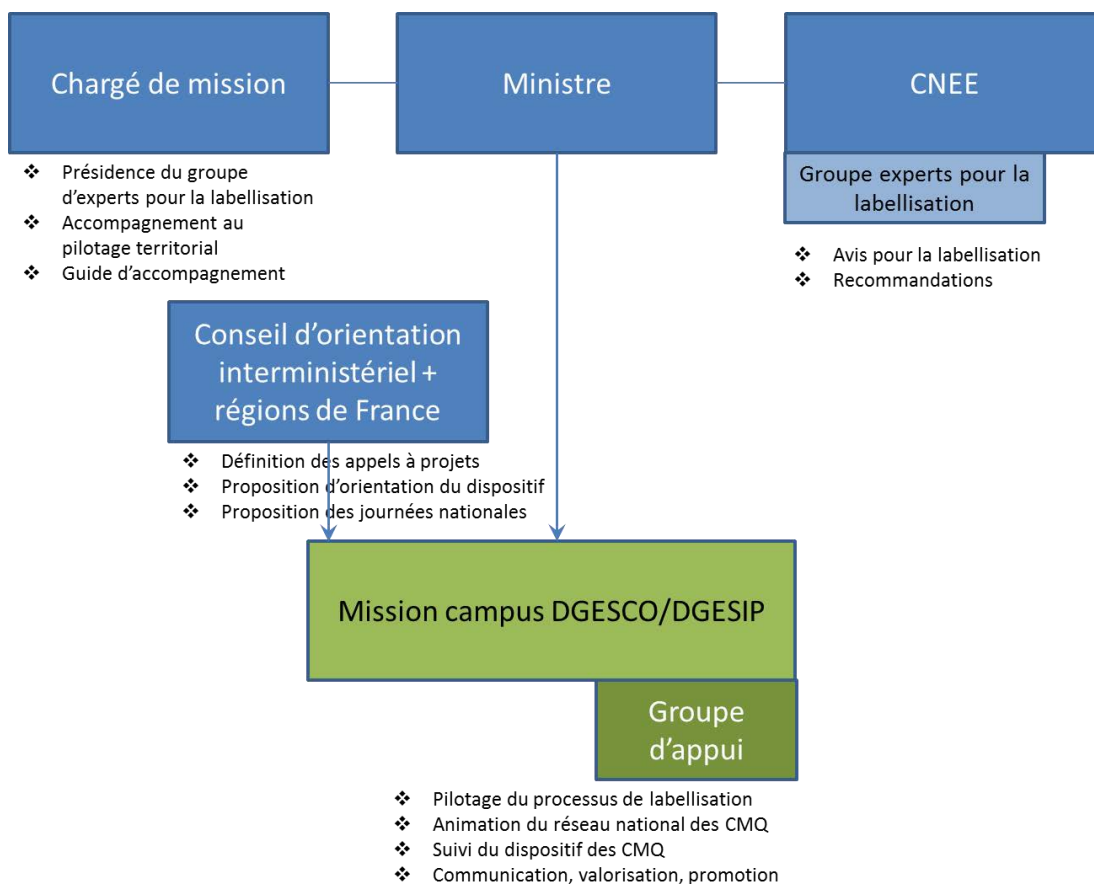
Chargé de mission

Ministre

CNEE

❖ Présidence du groupe d'experts pour la labellisation
❖ Accompagnement au pilotage territorial
❖ Guide d'accompagnement

Groupe experts pour la labellisation

❖ Avis pour la labellisation
❖ Recommandations

Conseil d'orientation interministériel + régions de France

❖ Définition des appels à projets
❖ Proposition d'orientation du dispositif
❖ Proposition des journées nationales

Mission campus DGESCO/DGESIP

Groupe d'appui

❖ Pilotage du processus de labellisation
❖ Animation du réseau national des CMQ
❖ Suivi du dispositif des CMQ
❖ Communication, valorisation, promotion